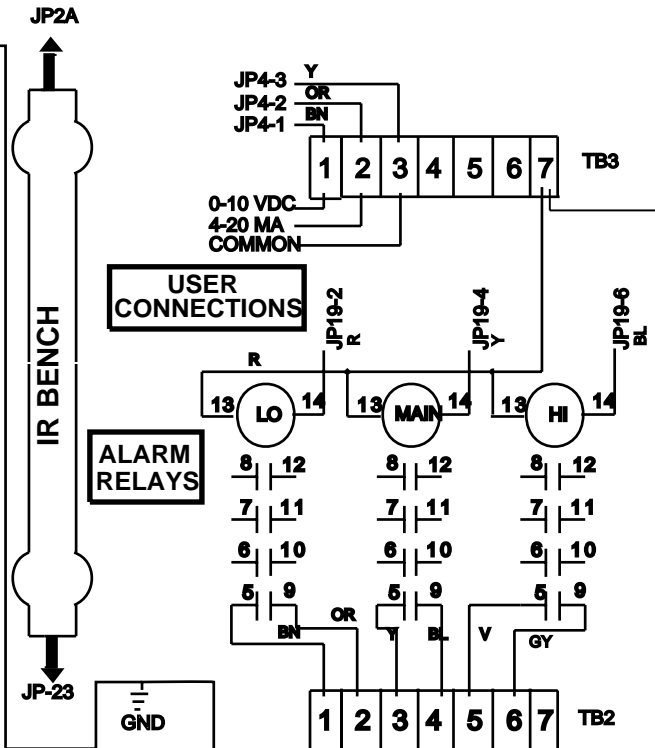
JP2A

JP4-3 Y
JP4-2 OR
JP4-1 BN

| 1 | 2 | 3 | 4 | 5 | 6 | 7 |
|---|---|---|---|---|---|---|

TB3

0-10 VDC
4-20 MA
COMMON

USER CONNECTIONS

IR BENCH

JP19-2 R
JP19-4 Y
JP19-6 BL

R

13 LO 14
13 MAIN 14
13 HI 14

ALARM RELAYS

8 12
7 11
6 10
5 9

8 12
7 11
6 10
5 9

8 12
7 11
6 10
5 9

OR
BN
Y
BL
V
GY

JP-23

GND

| 1 | 2 | 3 | 4 | 5 | 6 | 7 |
|---|---|---|---|---|---|---|

TB2